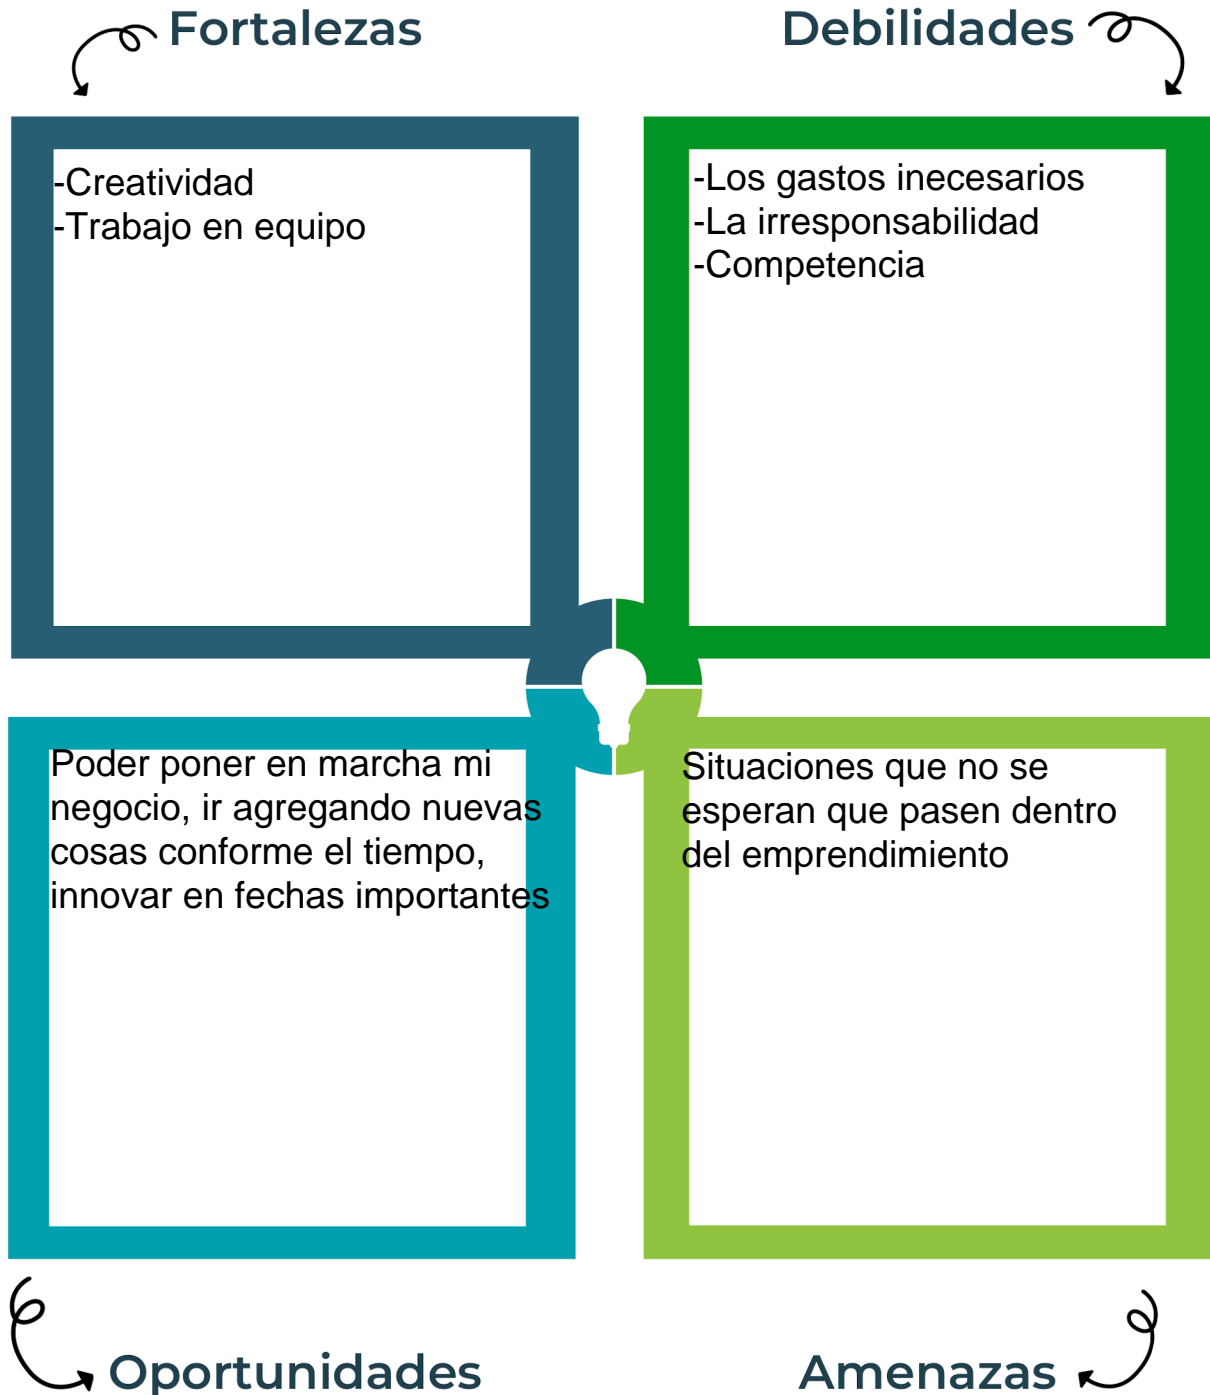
Fortalezas

-Creatividad
-Trabajo en equipo

Debilidades

-Los gastos inecesarios
-La irresponsabilidad
-Competencia

Poder poner en marcha mi negocio, ir agregando nuevas cosas conforme el tiempo, innovar en fechas importantes

Oportunidades

Situaciones que no se esperan que pasen dentro del emprendimiento

Amenazas